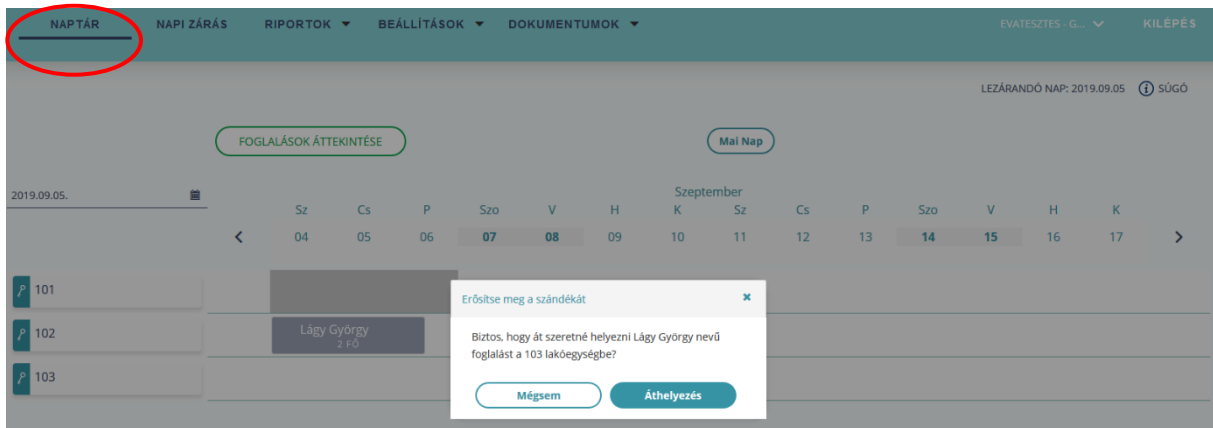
NAPTÁR NAPI ZÁRÁS RIPORTOK ▼ BEÁLLÍTÁSOK ▼ DOKUMENTUMOK ▼ EVATESZTES - G... KILÉPÉS

LEZÁRANDÓ NAP: 2019.09.05. SÚGÓ

FOGLALÁSOK ÁTTEKINTÉSE

Mai Nap

2019.09.05.

Szeptember

| Sz | Cs | P | Szo | V | H | K | Sz | Cs | P | Szo | V | H | K |
|---|---|---|---|---|---|---|---|---|---|---|---|---|---|
| 04 | 05 | 06 | 07 | 08 | 09 | 10 | 11 | 12 | 13 | 14 | 15 | 16 | 17 |

101

102

103

Lágy György
2 FŐ

Erősítse meg a szándékát ×

Biztos, hogy át szeretné helyezni Lágy György nevű foglalást a 103 lakóegységbe?

Mégsem Áthelyezés